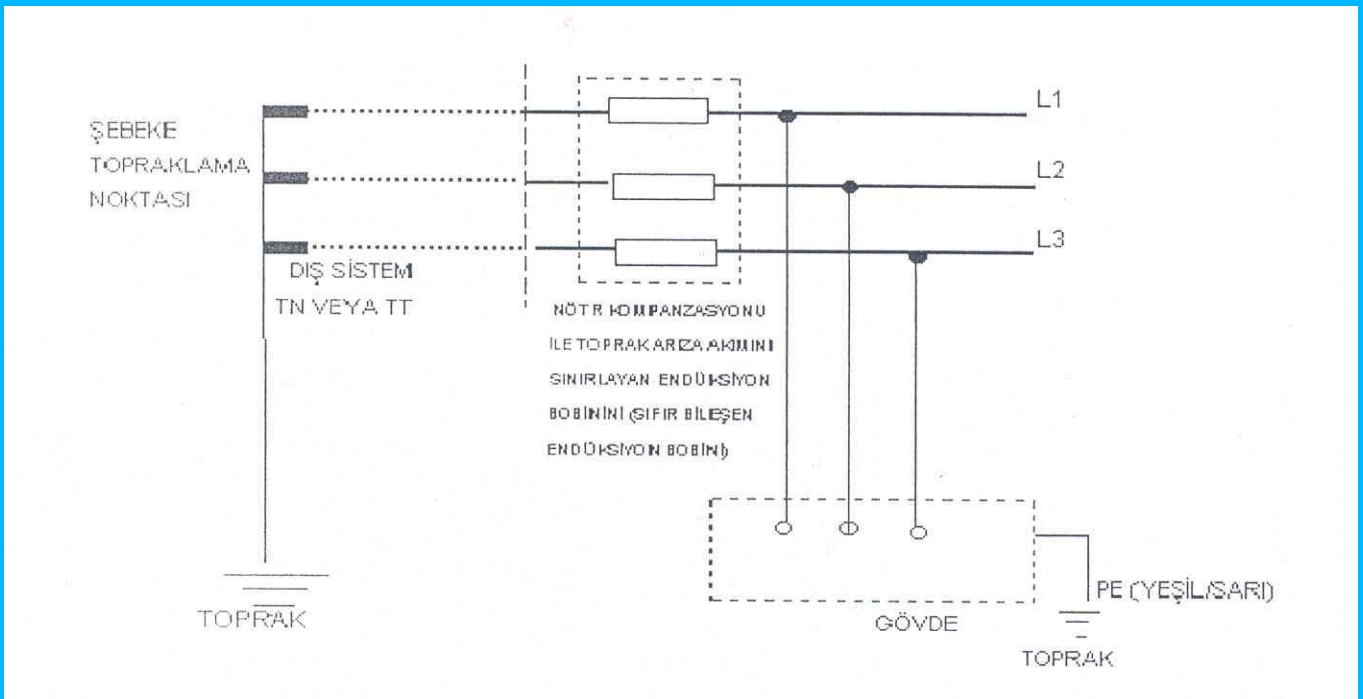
ŞEBEKE TOPRAKLAMA NOKTASI

DIŞ SİSTEM TN VEYA TT

L1

L2

L3

NÖTR KOMPANZASYONU İLE TOPRAK ARIZA AKIMINI SINIRLAYAN ENDÜKSİYON BOBİNİNİ (SIFIR BİLEŞEN ENDÜKSİYON BOBİNİ)

TOPRAK

GÖVDE

PE (YEŞİL/SARI)

TOPRAK